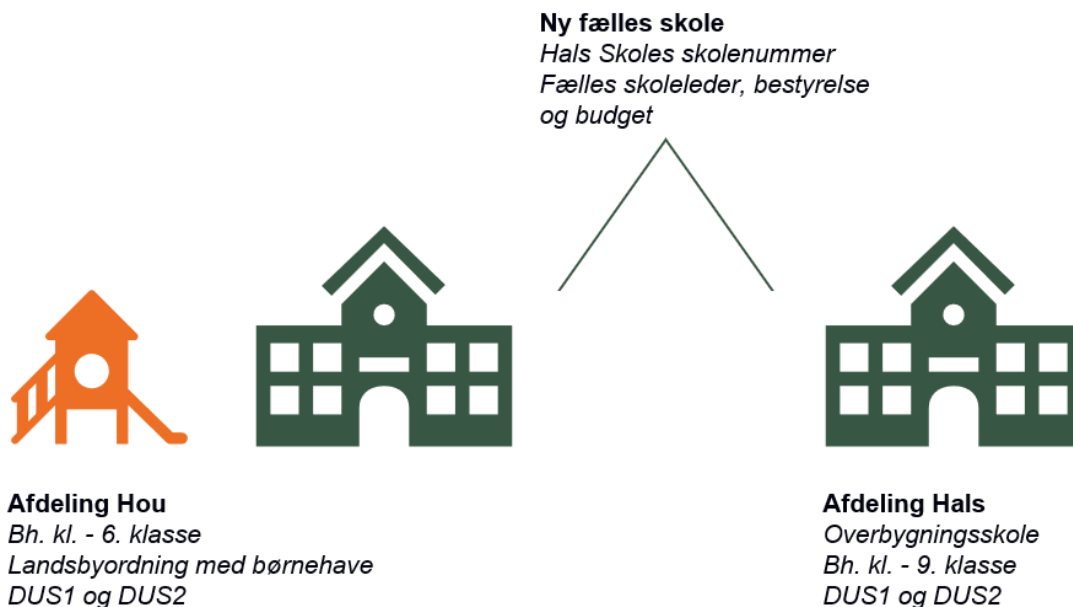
**Ny fælles skole**
*Hals Skoles skolenummer*
*Fælles skoleleder, bestyrelse og budget*

**Afdeling Hou**
*Bh. kl. - 6. klasse*
*Landsbyordning med børnehave*
*DUS1 og DUS2*

**Afdeling Hals**
*Overbygningsskole*
*Bh. kl. - 9. klasse*
*DUS1 og DUS2*